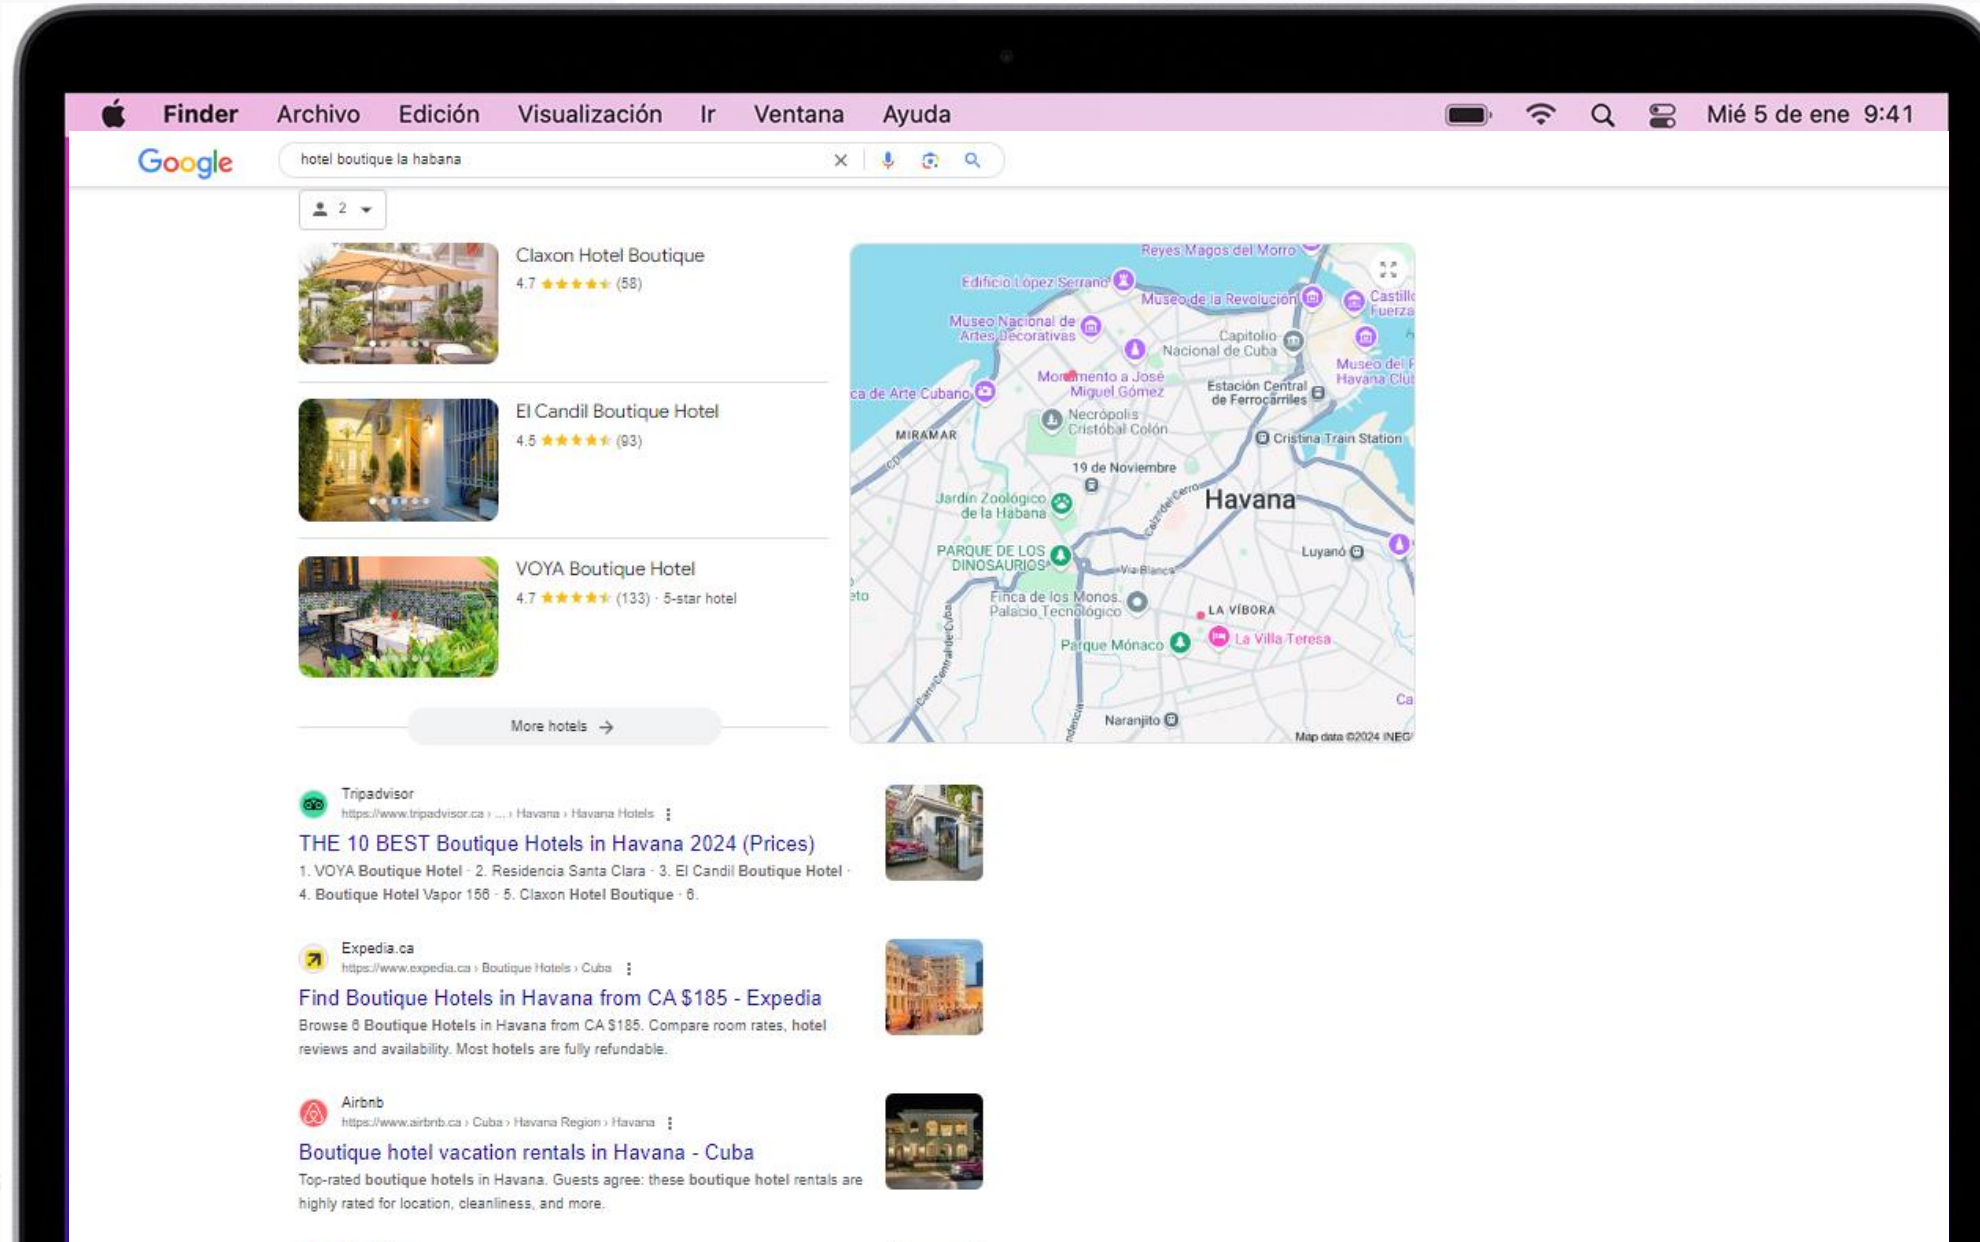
Finder Archivo Edición Visualización Ir Ventana Ayuda Mié 5 de ene 9:41

Google hotel boutique la habana

2

Claxon Hotel Boutique
4.7 ★★★★★ (58)

El Candil Boutique Hotel
4.5 ★★★★★ (93)

VOYA Boutique Hotel
4.7 ★★★★★ (133) · 5-star hotel

More hotels

Reyes Magos del Morro
Edificio López Serrano
Museo de la Revolución
Castillo Fuerza
Museo Nacional de Artes Decorativas
Capitolio Nacional de Cuba
Museo del Havana Club
Monumento a José Miguel Gómez
Estación Central de Ferrocarriles
ca de Arte Cubano
Necrópolis Cristóbal Colón
MIRAMAR
Cristina Train Station
19 de Noviembre
Jardín Zoológico de la Habana
Havana
PARQUE DE LOS DINOSAURIOS
Luyanó
Vía Blanca
Finca de los Monos. Palacio Tecnológico
LA VÍBORA
La Villa Teresa
Parque Mónaco
Naranjito
Map data ©2024 INEGI

Tripadvisor
https://www.tripadvisor.ca › ... › Havana › Havana Hotels
THE 10 BEST Boutique Hotels in Havana 2024 (Prices)
1. VOYA Boutique Hotel · 2. Residencia Santa Clara · 3. El Candil Boutique Hotel · 4. Boutique Hotel Vapor 156 · 5. Claxon Hotel Boutique · 6.

Expedia.ca
https://www.expedia.ca › Boutique Hotels › Cuba
Find Boutique Hotels in Havana from CA $185 - Expedia
Browse 6 Boutique Hotels in Havana from CA $185. Compare room rates, hotel reviews and availability. Most hotels are fully refundable.

Airbnb
https://www.airbnb.ca › Cuba › Havana Region › Havana
Boutique hotel vacation rentals in Havana - Cuba
Top-rated boutique hotels in Havana. Guests agree: these boutique hotel rentals are highly rated for location, cleanliness, and more.